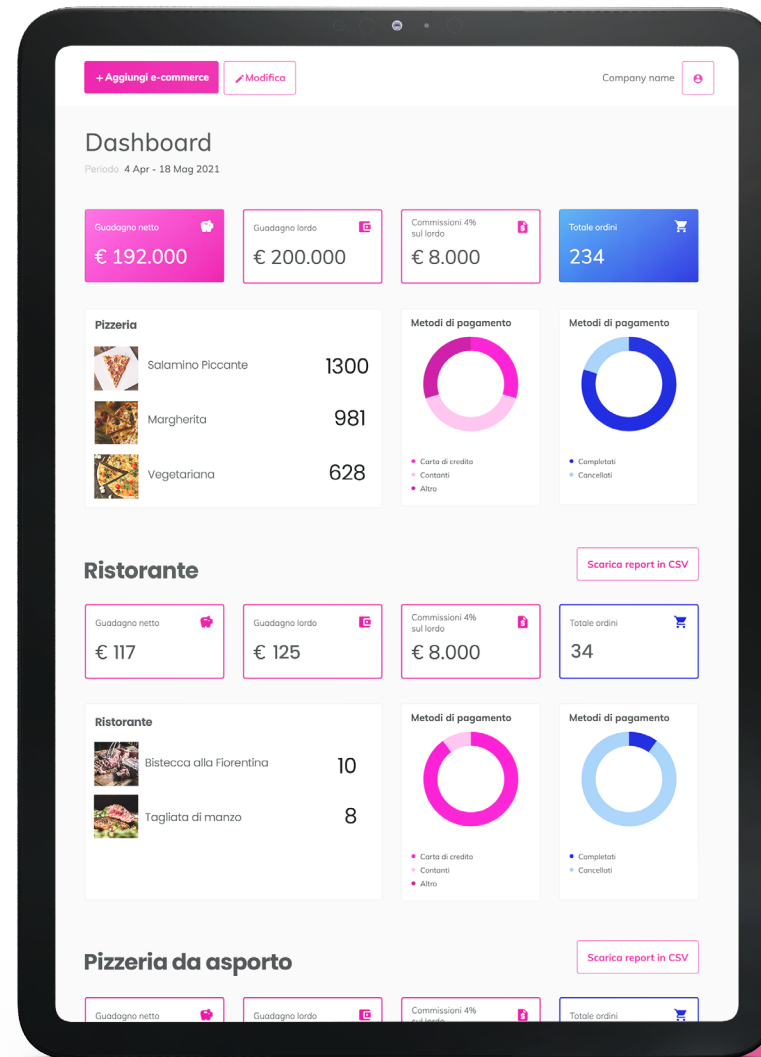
+ Aggiungi e-commerce

Modifica

Company name

Dashboard

Periodo 4 Apr - 18 Mag 2021

Guadagno netto
€ 192.000

Guadagno lordo
€ 200.000

Commissioni 4% sul lordo
€ 8.000

Totale ordini
234

Pizzeria

Salamino Piccante 1300

Margherita 981

Vegetariana 628

Metodi di pagamento

Carta di credito
Contanti
Altro

Metodi di pagamento

Completati
Cancellati

Ristorante

Scarica report in CSV

Guadagno netto
€ 117

Guadagno lordo
€ 125

Commissioni 4% sul lordo
€ 8.000

Totale ordini
34

Ristorante

Bistecca alla Fiorentina 10

Tagliata di manzo 8

Metodi di pagamento

Carta di credito
Contanti
Altro

Metodi di pagamento

Completati
Cancellati

Pizzeria da asporto

Scarica report in CSV

Guadagno netto

Guadagno lordo

Commissioni 4% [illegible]

Totale ordini